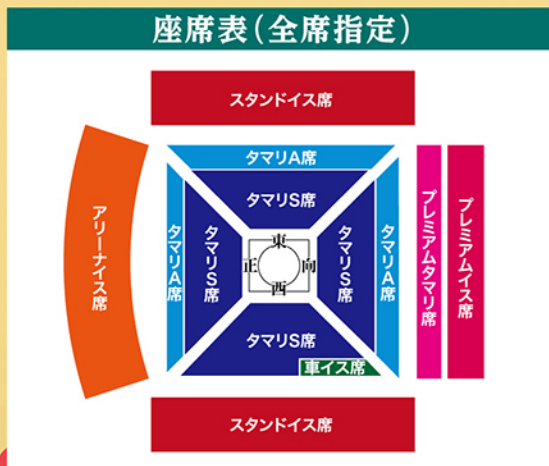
座席表（全席指定）

スタンドイス席

タマリA席

アリーナイス席

タマリA席

タマリS席

タマリS席

東
正　向
西

タマリS席

タマリA席

タマリS席

車イス席

プレミアムタマリ席

プレミアムイス席

スタンドイス席